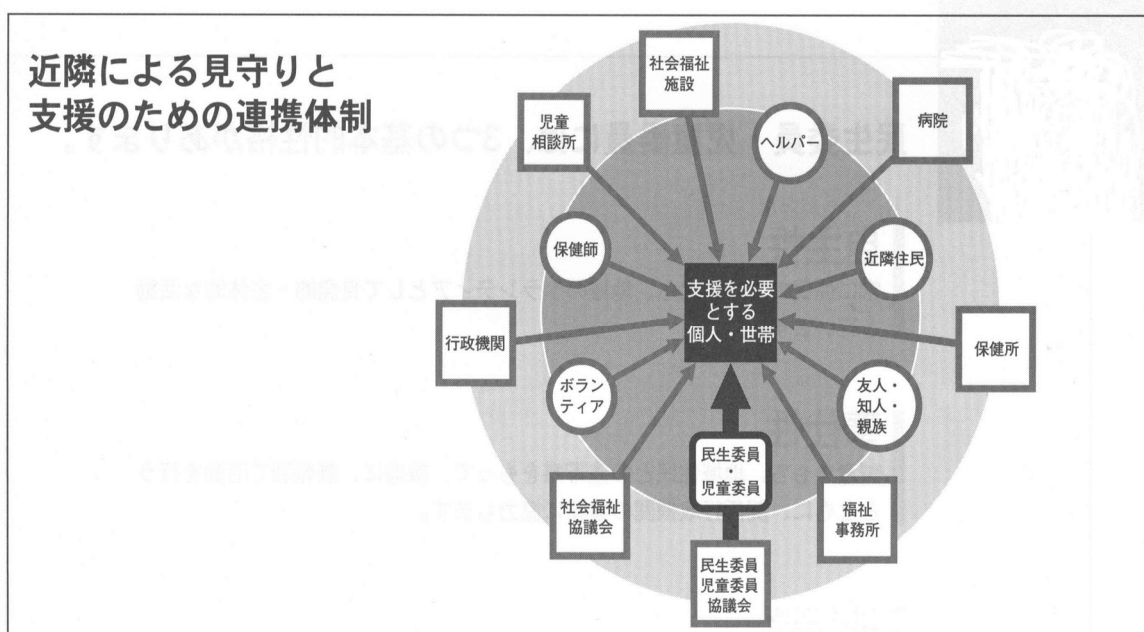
近隣による見守りと
支援のための連携体制

社会福祉施設

児童相談所

病院

ヘルパー

保健師

近隣住民

支援を必要とする個人・世帯

行政機関

保健所

ボランティア

友人・知人・親族

民生委員・児童委員

社会福祉協議会

福祉事務所

民生委員児童委員協議会